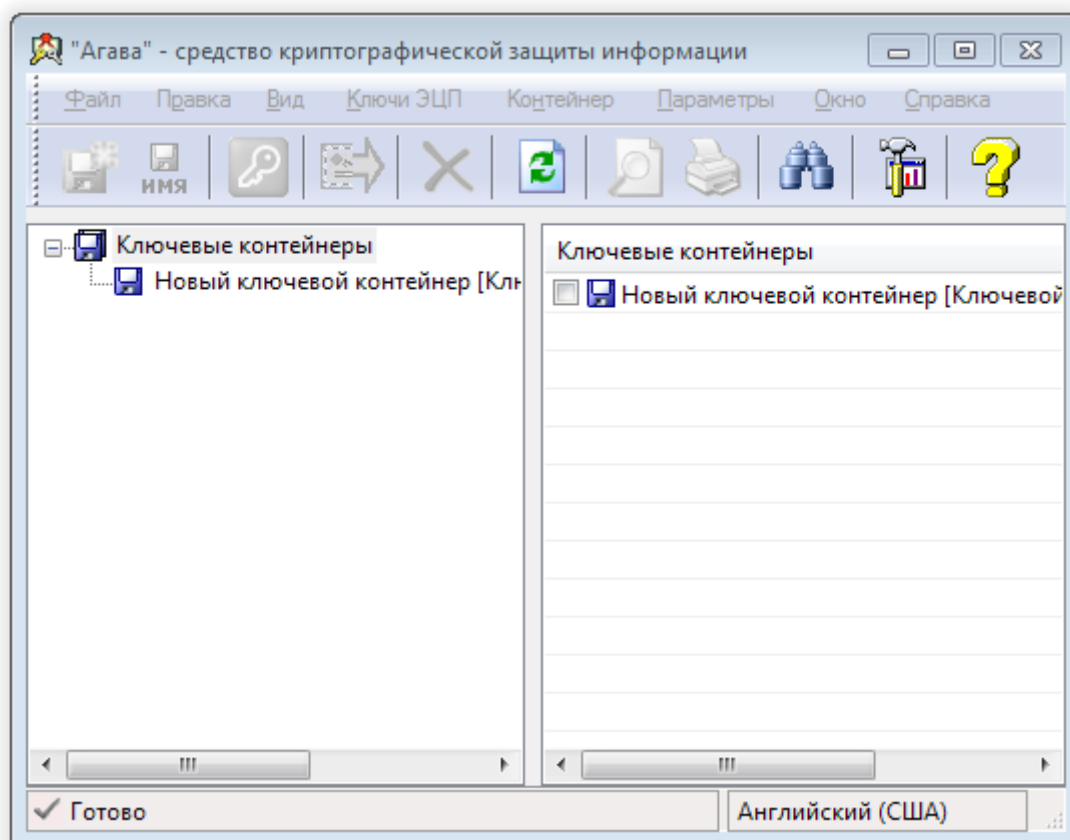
"Агава" - средство криптографической защиты информации

Файл Правка Вид Ключи ЭЦП Контейнер Параметры Окно Справка

ИМЯ

Ключевые контейнеры
Новый ключевой контейнер [Клн

Ключевые контейнеры
Новый ключевой контейнер [Ключевой

Готово
Английский (США)